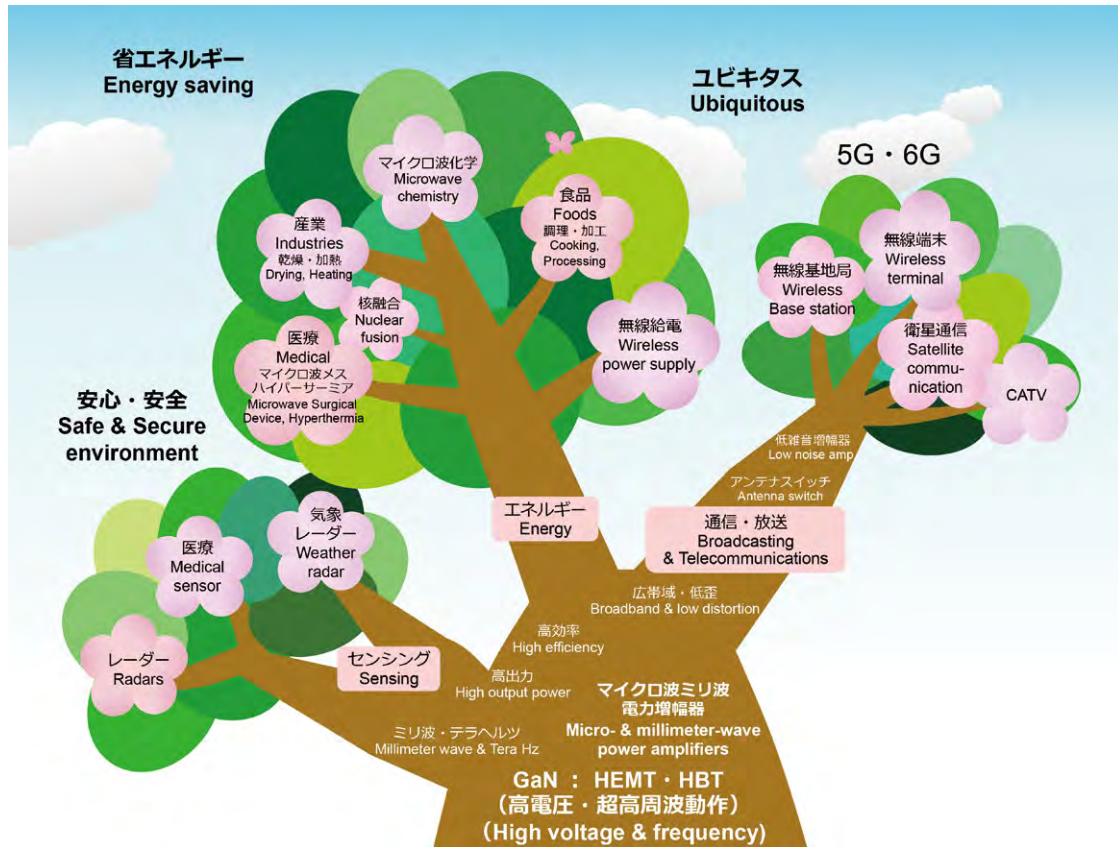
省エネルギー
Energy saving

ユビキタス
Ubiquitous

5G・6G

マイクロ波化学
Microwave chemistry

食品
Foods
調理・加工
Cooking, Processing

産業
Industries
乾燥・加熱
Drying, Heating

核融合
Nuclear fusion

医療
Medical
マイクロ波メス
ハイパーサーミア
Microwave Surgical Device, Hyperthermia

無線給電
Wireless power supply

無線基地局
Wireless Base station

無線端末
Wireless terminal

衛星通信
Satellite commu-nication

CATV

安心・安全
Safe & Secure environment

低雑音増幅器
Low noise amp

アンテナスイッチ
Antenna switch

エネルギー
Energy

通信・放送
Broadcasting & Telecommunications

医療
Medical sensor

気象レーダー
Weather radar

広帯域・低歪
Broadband & low distortion

高効率
High efficiency

レーダー
Radars

センシング
Sensing

高出力
High output power

マイクロ波ミリ波
電力増幅器
Micro- & millimeter-wave power amplifiers

ミリ波・テラヘルツ
Millimeter wave & Tera Hz

GaN ： HEMT・HBT
（高電圧・超高周波動作）
（High voltage & frequency）